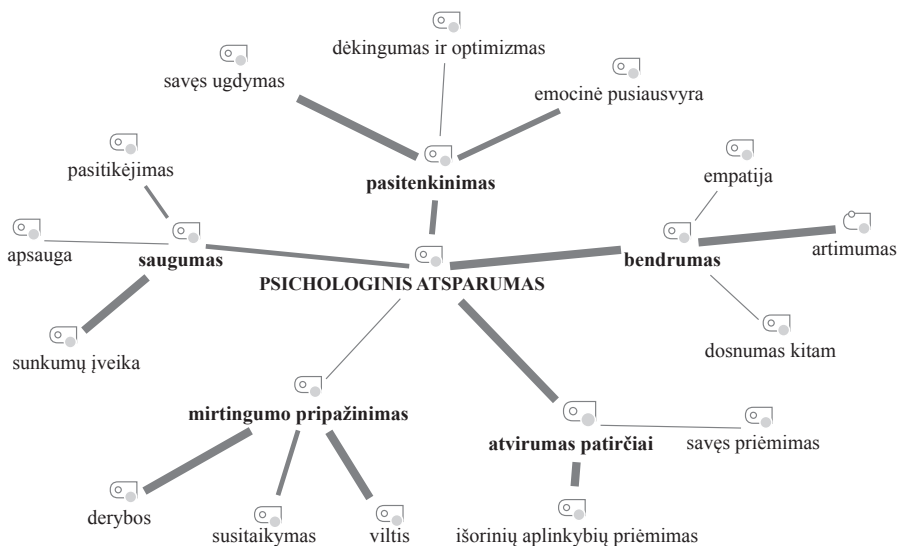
dėkingumas ir optimizmas

savęs ugdymas

emocinė pusiausvyra

pasitenkinimas

pasitikėjimas

empatija

apsauga

saugumas

PSICHOLOGINIS ATSPARUMAS

bendrumas

artimumas

dosnumas kitam

sunkumų įveika

mirtingumo pripažinimas

atvirumas patirčiai

savęs priėmimas

derybos

susitaikymas

viltis

išorinių aplinkybių priėmimas